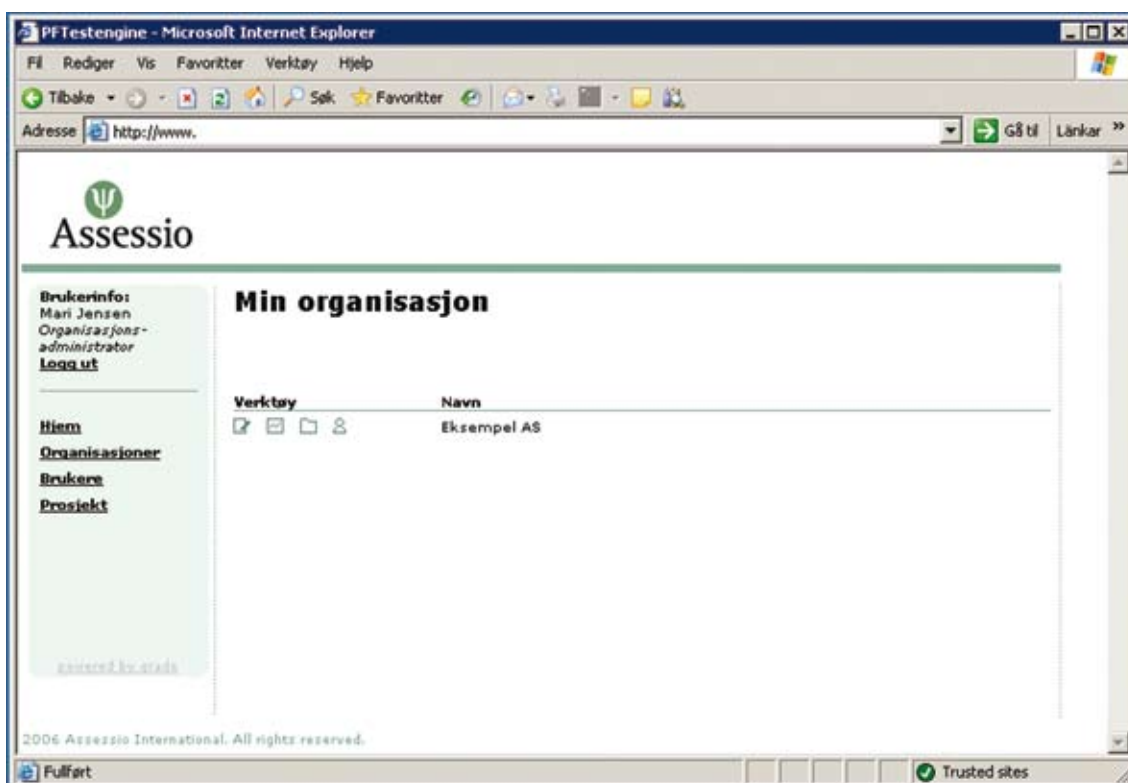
PFTestengine - Microsoft Internet Explorer

Fil Rediger Vis Favoritter Verktøy Hjelp

Tilbake Søk Favoritter

Adresse http://www.

Gå til Länkar »

Ψ
Assessio

Brukerinfo:
Mari Jensen
Organisasjons-administrator
Logg ut

Hjem
Organisasjoner
Brukere
Prosjekt

powered by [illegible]

Min organisasjon

| Verktøy | Navn |
|---|---|
| | Eksempel AS |

2006 Assessio International. All rights reserved.

Fullført

Trusted sites